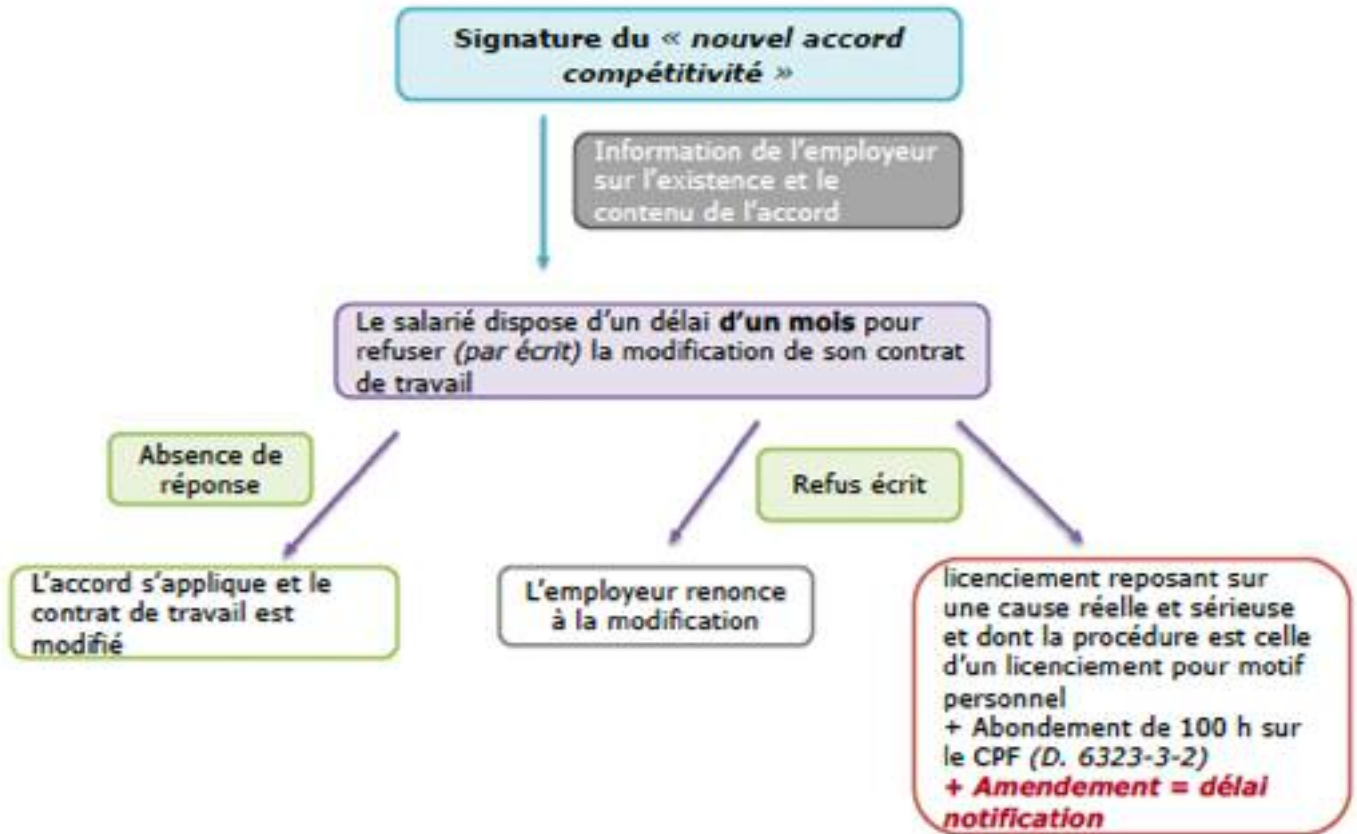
Signature du « nouvel accord compétitivité »

Information de l'employeur sur l'existence et le contenu de l'accord

Le salarié dispose d'un délai d'un mois pour refuser (par écrit) la modification de son contrat de travail

Absence de réponse

Refus écrit

L'accord s'applique et le contrat de travail est modifié

L'employeur renonce à la modification

licenciement reposant sur une cause réelle et sérieuse et dont la procédure est celle d'un licenciement pour motif personnel
+ Abondement de 100 h sur le CPF (D. 6323-3-2)
+ Amendement = délai notification